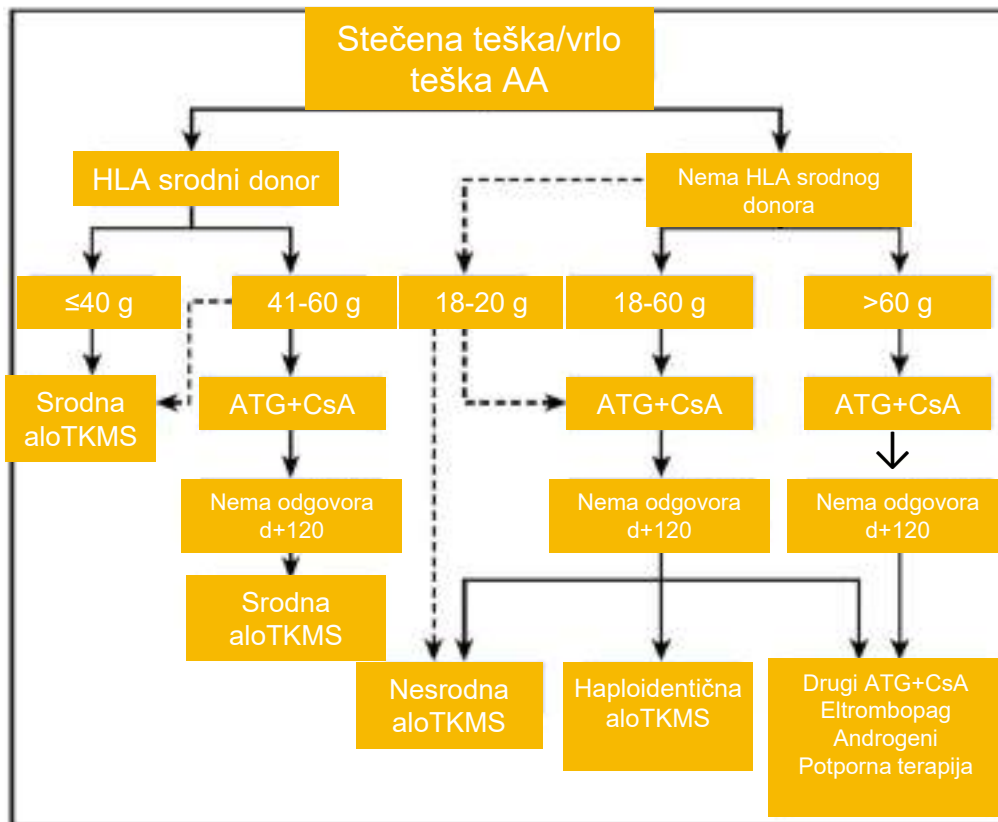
Stečena teška/vrlo teška AA

HLA srodni donor

Nema HLA srodnog donora

≤40 g

41-60 g

18-20 g

18-60 g

>60 g

Srodna aloTKMS

ATG+CsA

ATG+CsA

ATG+CsA

Nema odgovora d+120

Nema odgovora d+120

Nema odgovora d+120

Srodna aloTKMS

Nesrodna aloTKMS

Haploidentična aloTKMS

Drugi ATG+CsA
Eltrombopag
Androgeni
Potporna terapija